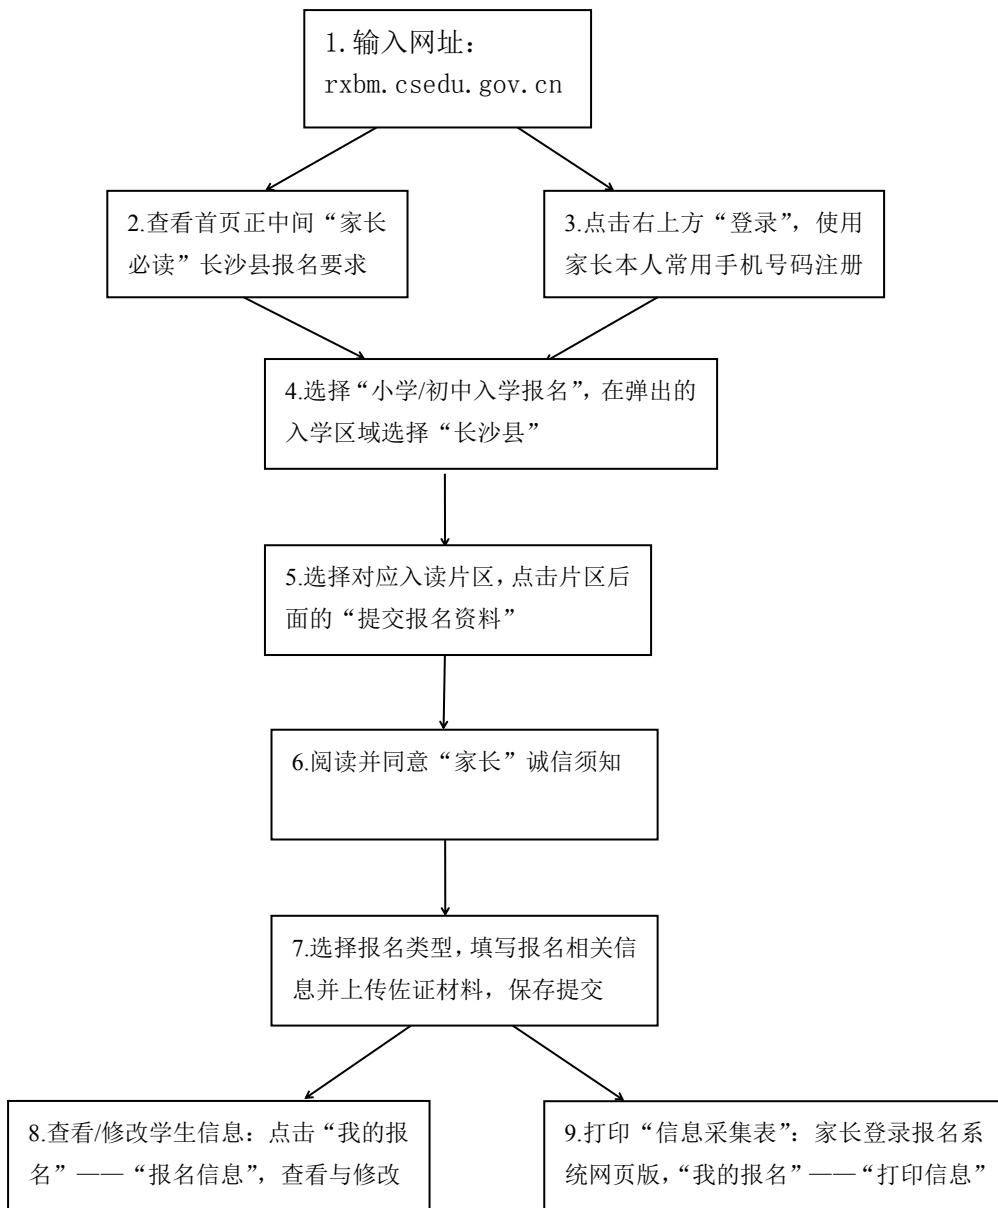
1. 输入网址：rxbm.csedu.gov.cn

2.查看首页正中间“家长必读”长沙县报名要求

3.点击右上方“登录”，使用家长本人常用手机号码注册

4.选择“小学/初中入学报名”，在弹出的入学区域选择“长沙县”

5.选择对应入读片区，点击片区后面的“提交报名资料”

6.阅读并同意“家长”诚信须知

7.选择报名类型，填写报名相关信息并上传佐证材料，保存提交

8.查看/修改学生信息：点击“我的报名”——“报名信息”，查看与修改

9.打印“信息采集表”：家长登录报名系统网页版，“我的报名”——“打印信息”